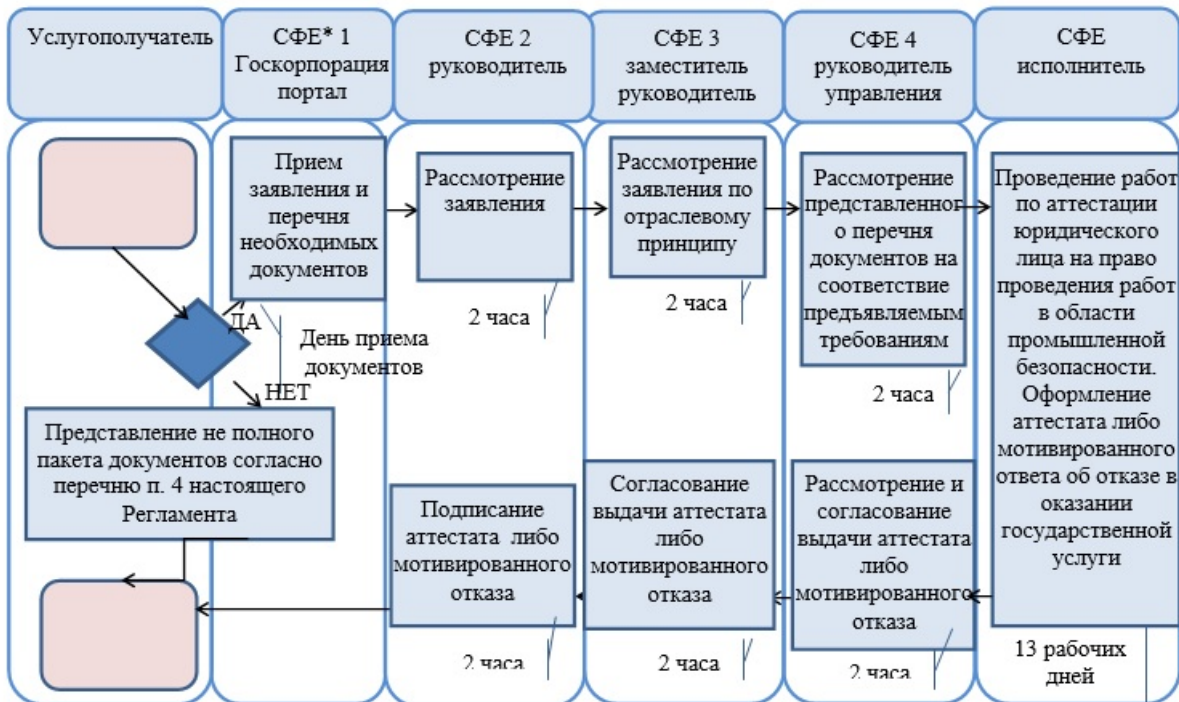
Услугополучатель

СФЕ* 1 Госкорпорация портал

СФЕ 2 руководитель

СФЕ 3 заместитель руководитель

СФЕ 4 руководитель управления

СФЕ исполнитель

Прием заявления и перечня необходимых документов

ДА

НЕТ

День приема документов

Рассмотрение заявления

2 часа

Рассмотрение заявления по отраслевому принципу

2 часа

Рассмотрение представленного перечня документов на соответствие предъявляемым требованиям

2 часа

Проведение работ по аттестации юридического лица на право проведения работ в области промышленной безопасности. Оформление аттестата либо мотивированного ответа об отказе в оказании государственной услуги

Представление не полного пакета документов согласно перечню п. 4 настоящего Регламента

Подписание аттестата либо мотивированного отказа

2 часа

Согласование выдачи аттестата либо мотивированного отказа

2 часа

Рассмотрение и согласование выдачи аттестата либо мотивированного отказа

2 часа

13 рабочих дней